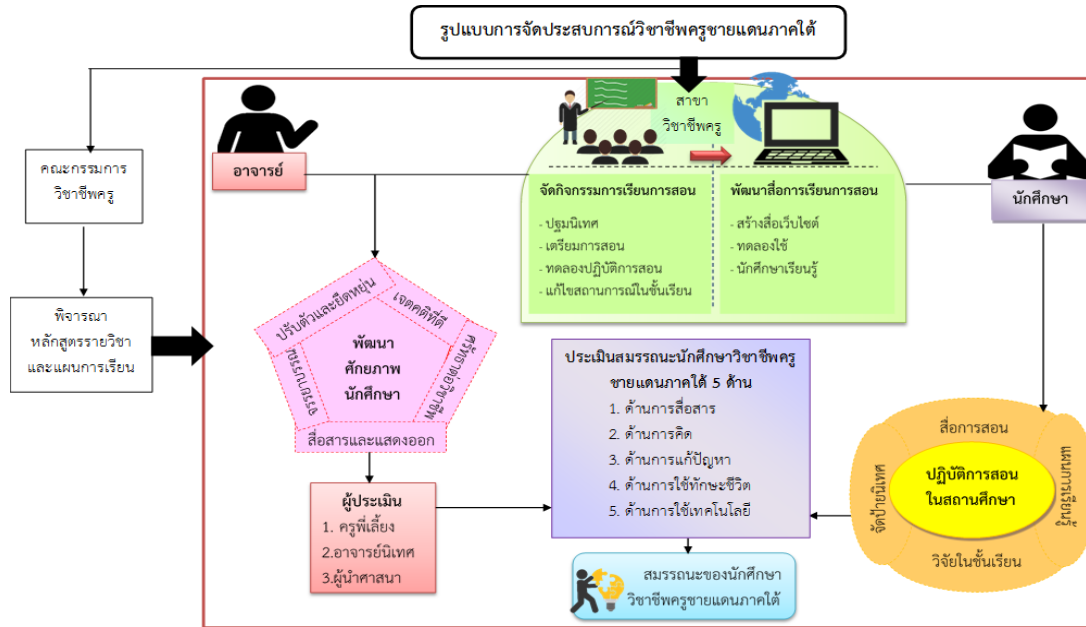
รูปแบบการจัดประสบการณ์วิชาชีพครูชายแดนภาคใต้

คณะกรรมการ
วิชาชีพครู

พิจารณา
หลักสูตรรายวิชา
และแผนการเรียน

อาจารย์

สาขา
วิชาชีพครู

นักศึกษา

จัดกิจกรรมการเรียนการสอน
- ปฐมนิเทศ
- เตรียมการสอน
- ทดลองปฏิบัติการสอน
- แก้ไขสถานการณ์ในชั้นเรียน

พัฒนาสื่อการเรียนการสอน
- สร้างสื่อเว็บไซต์
- ทดลองใช้
- นักศึกษาเรียนรู้

ปรับตัวและยืดหยุ่น
เจตคติที่ดี
พัฒนา
ศักยภาพ
นักศึกษา
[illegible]
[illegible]
สื่อสารและแสดงออก

ประเมินสมรรถนะนักศึกษาวิชาชีพครู
ชายแดนภาคใต้ 5 ด้าน
1. ด้านการสื่อสาร
2. ด้านการคิด
3. ด้านการแก้ปัญหา
4. ด้านการใช้ทักษะชีวิต
5. ด้านการใช้เทคโนโลยี

ผู้ประเมิน
1. ครูพี่เลี้ยง
2.อาจารย์นิเทศ
3.ผู้นำศาสนา

สมรรถนะของนักศึกษา
วิชาชีพครูชายแดนภาคใต้

สื่อการสอน
จัดป้ายนิเทศ
ปฏิบัติการสอน
ในสถานศึกษา
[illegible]
วิจัยในชั้นเรียน